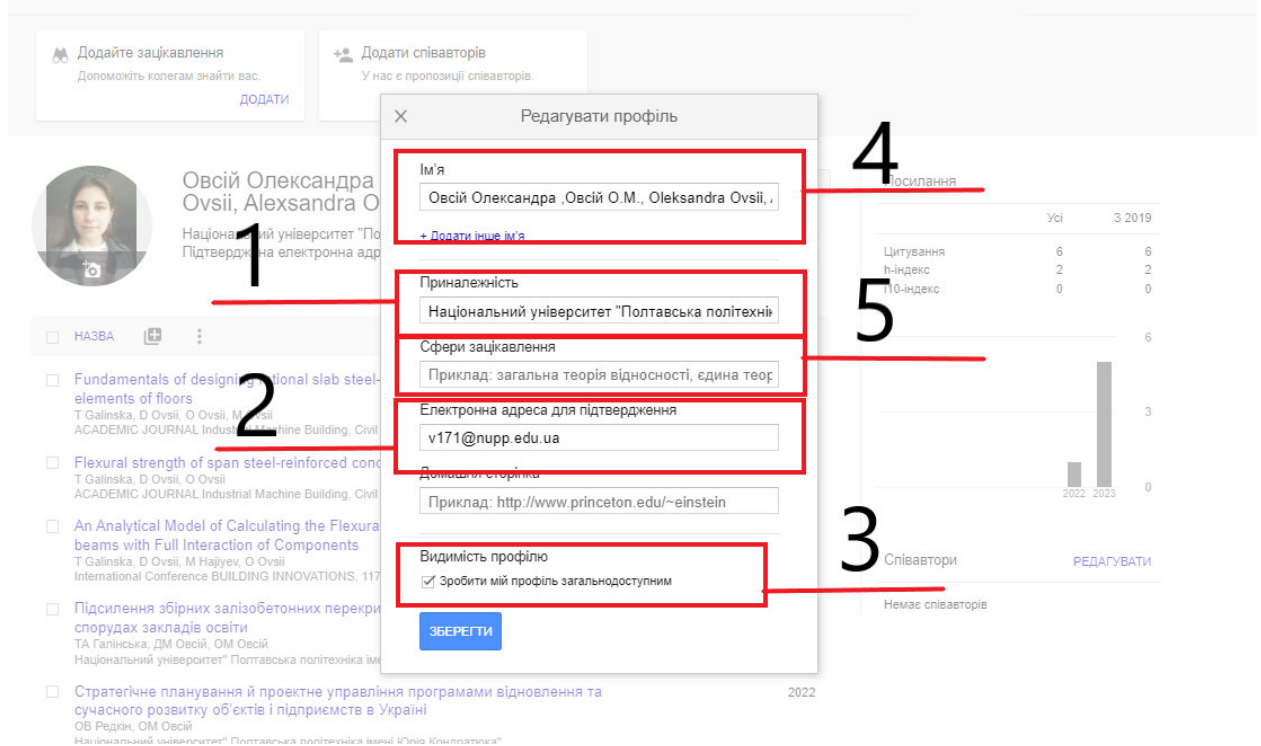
Додайте зацікавлення
Допоможіть колегам знайти вас.
ДОДАТИ

Додати співавторів
У нас є пропозиції співавторів.

Овсій Олександра
Ovsii, Alexsandra O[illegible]
Національний університет "По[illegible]
Підтверджена електронна адр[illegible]

НАЗВА

Fundamentals of designing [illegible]tional slab steel-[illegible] elements of floors
T Galinska, D Ovsii, O Ovsii, M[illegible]
ACADEMIC JOURNAL Industrial Machine Building, Civil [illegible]

Flexural strength of span steel-reinforced conc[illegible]
T Galinska, D Ovsii, O Ovsii
ACADEMIC JOURNAL Industrial Machine Building, Civil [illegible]

An Analytical Model of Calculating the Flexural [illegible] beams with Full Interaction of Components
T Galinska, D Ovsii, M Hajiyev, O Ovsii
International Conference BUILDING INNOVATIONS, 117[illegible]

Підсилення збірних залізобетонних перекри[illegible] спорудах закладів освіти
ТА Галінська, ДМ Овсій, ОМ Овсій
Національний університет" Полтавська політехніка імен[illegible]

Стратегічне планування й проектне управління програмами відновлення та сучасного розвитку об'єктів і підприємств в Україні
ОВ Редкін, ОМ Овсій
Національний університет" Полтавська політехніка імені Юрія Кондратюка"
2022

Редагувати профіль
Ім'я
Овсій Олександра ,Овсій О.М., Oleksandra Ovsii, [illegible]
+ Додати інше ім'я
Приналежність
Національний університет "Полтавська політехні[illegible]
Сфери зацікавлення
Приклад: загальна теорія відносності, єдина теор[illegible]
Електронна адреса для підтвердження
v171@nupp.edu.ua
Домашня сторінка
Приклад: http://www.princeton.edu/~einstein
Видимість профілю
Зробити мій профіль загальнодоступним
ЗБЕРЕГТИ

1
2
3
4
5

Посилання
| | Усі | З 2019 |
|---|---|---|
| Цитування | 6 | 6 |
| h-індекс | 2 | 2 |
| i10-індекс | 0 | 0 |

6
3
0
2022 2023

Співавтори
РЕДАГУВАТИ
Немає співавторів